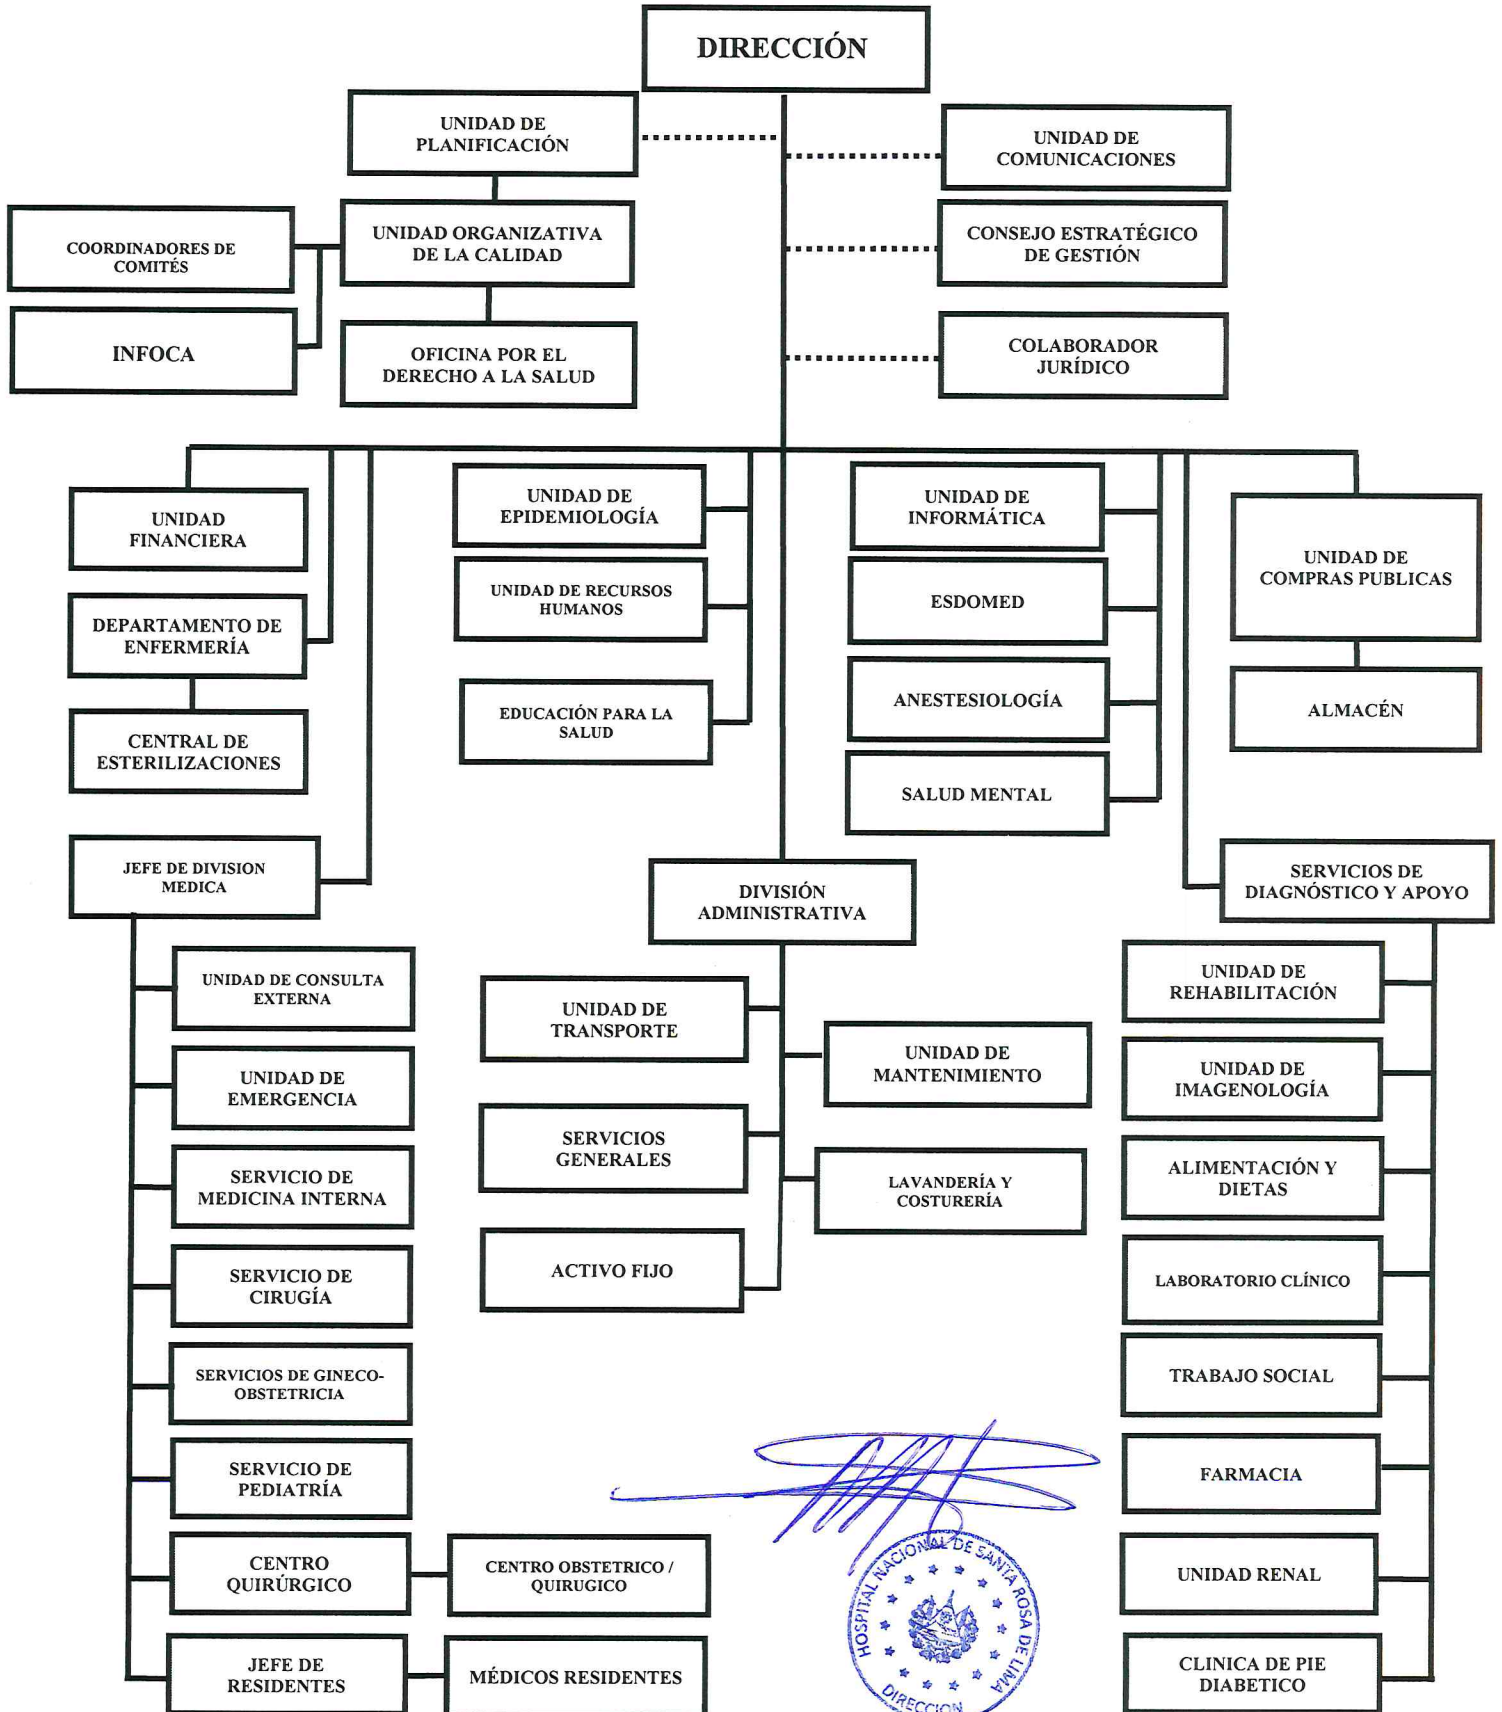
DIRECCIÓN

UNIDAD DE PLANIFICACIÓN

UNIDAD DE COMUNICACIONES

COORDINADORES DE COMITÉS

UNIDAD ORGANIZATIVA DE LA CALIDAD

CONSEJO ESTRATÉGICO DE GESTIÓN

INFOCA

OFICINA POR EL DERECHO A LA SALUD

COLABORADOR JURÍDICO

UNIDAD FINANCIERA

DEPARTAMENTO DE ENFERMERÍA

CENTRAL DE ESTERILIZACIONES

UNIDAD DE EPIDEMIOLOGÍA

UNIDAD DE RECURSOS HUMANOS

EDUCACIÓN PARA LA SALUD

UNIDAD DE INFORMÁTICA

ESDOMED

ANESTESIOLOGÍA

SALUD MENTAL

UNIDAD DE COMPRAS PUBLICAS

ALMACÉN

JEFE DE DIVISION MEDICA

DIVISIÓN ADMINISTRATIVA

SERVICIOS DE DIAGNÓSTICO Y APOYO

UNIDAD DE CONSULTA EXTERNA

UNIDAD DE EMERGENCIA

SERVICIO DE MEDICINA INTERNA

SERVICIO DE CIRUGÍA

SERVICIOS DE GINECO-OBSTETRICIA

SERVICIO DE PEDIATRÍA

CENTRO QUIRÚRGICO

CENTRO OBSTETRICO / QUIRUGICO

JEFE DE RESIDENTES

MÉDICOS RESIDENTES

UNIDAD DE TRANSPORTE

UNIDAD DE MANTENIMIENTO

SERVICIOS GENERALES

LAVANDERÍA Y COSTURERÍA

ACTIVO FIJO

UNIDAD DE REHABILITACIÓN

UNIDAD DE IMAGENOLOGÍA

ALIMENTACIÓN Y DIETAS

LABORATORIO CLÍNICO

TRABAJO SOCIAL

FARMACIA

UNIDAD RENAL

CLINICA DE PIE DIABETICO

HOSPITAL NACIONAL DE SANTA ROSA DE LIMA
DIRECCION